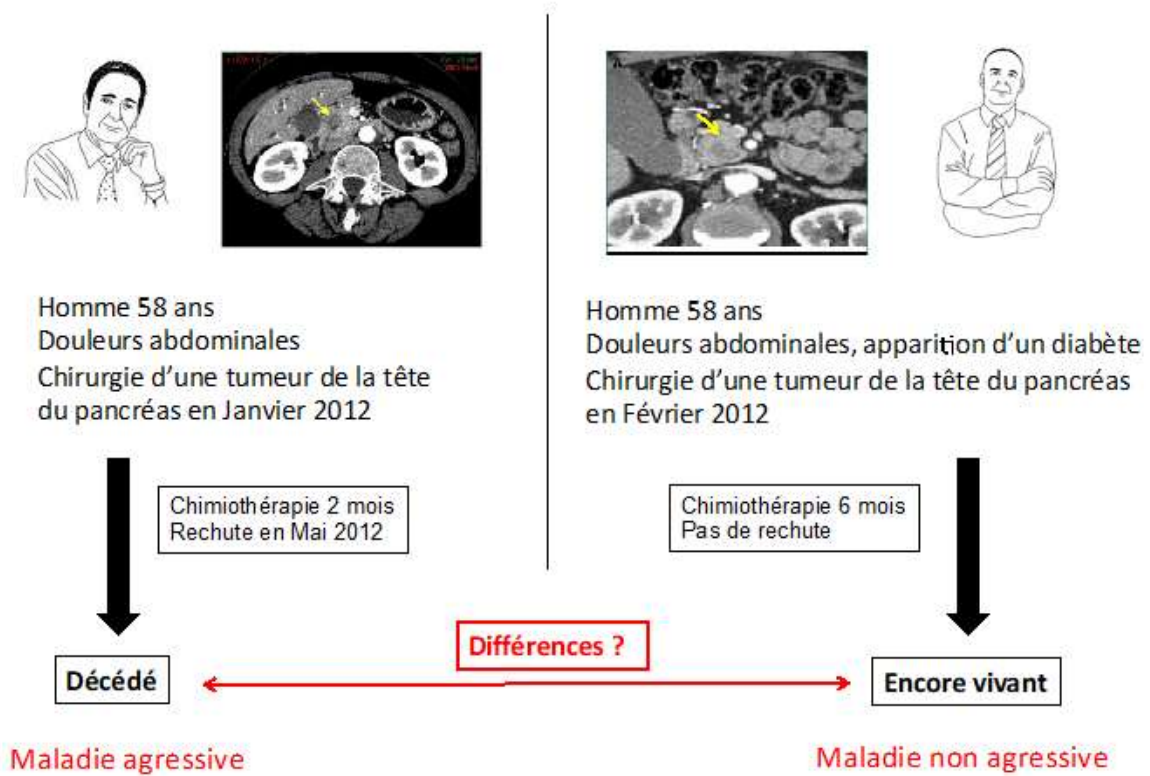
Homme 58 ans
Douleurs abdominales
Chirurgie d'une tumeur de la tête du pancréas en Janvier 2012

Chimiothérapie 2 mois
Rechute en Mai 2012

Décédé

Maladie agressive

Homme 58 ans
Douleurs abdominales, apparition d'un diabète
Chirurgie d'une tumeur de la tête du pancréas en Février 2012

Chimiothérapie 6 mois
Pas de rechute

Encore vivant

Maladie non agressive

Différences ?